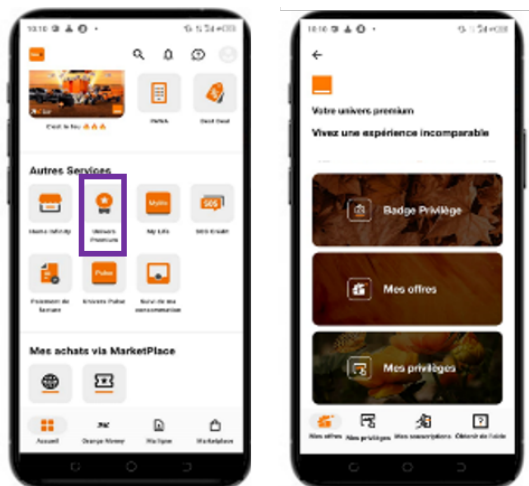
10:10

C'est le feu 🔥🔥🔥

PAMA

Best Deal

Autres Services

Homo Infinity

Univers Premium

My Life

SOS Crédit

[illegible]

Envoyer Pulse

Suivi de ma consommation

Mes achats via MarketPlace

Accueil

Orange Money

Ma ligne

Marketplace

10:10

Votre univers premium

Vivez une expérience incomparable

Badge Privilège

Mes offres

Mes privilèges

Mes offres

Mes privilèges

Mes souscriptions

Obtenir de l'aide